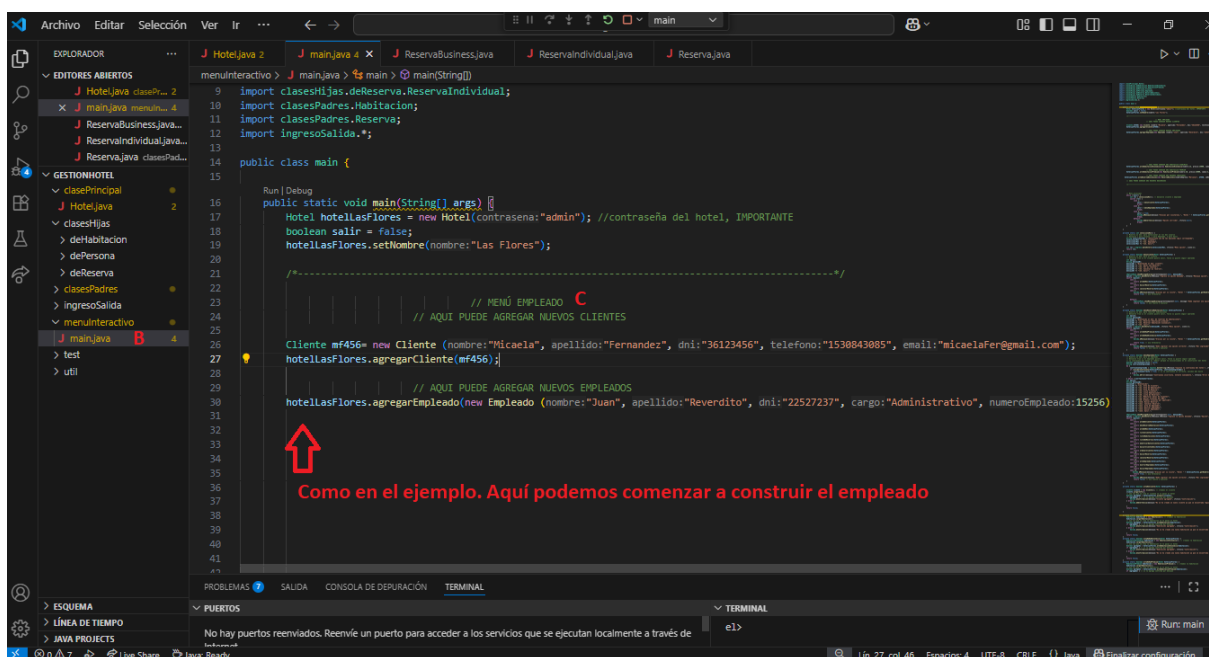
Archivo Editar Selección Ver Ir ··· main

EXPLORADOR
EDITORES ABIERTOS
J Hotel.java clasePr... 2
× J main.java menuIn... 4
J ReservaBusiness.java...
J ReservaIndividual.java...
J Reserva.java clasesPad...
GESTIONHOTEL
clasePrincipal
J Hotel.java 2
clasesHijas
deHabitacion
dePersona
deReserva
clasesPadres
ingresoSalida
menuInteractivo
J main.java B 4
test
util

J Hotel.java 2 | J main.java 4 × | J ReservaBusiness.java | J ReservaIndividual.java | J Reserva.java

menuInteractivo > J main.java > main > main(String[])

9 import clasesHijas.deReserva.ReservaIndividual;
10 import clasesPadres.Habitacion;
11 import clasesPadres.Reserva;
12 import ingresoSalida.*;
13
14 public class main {
15
Run | Debug
16 public static void main(String[] args) {
17 Hotel hotelLasFlores = new Hotel(contrasena:"admin"); //contraseña del hotel, IMPORTANTE
18 boolean salir = false;
19 hotelLasFlores.setNombre(nombre:"Las Flores");
20
21 /*---------------------------------------------------------------------------------------*/
22
23 // MENÚ EMPLEADO C
24 // AQUI PUEDE AGREGAR NUEVOS CLIENTES
25
26 Cliente mf456= new Cliente (nombre:"Micaela", apellido:"Fernandez", dni:"36123456", telefono:"1530843085", email:"micaelaFer@gmail.com");
27 hotelLasFlores.agregarCliente(mf456);
28
29 // AQUI PUEDE AGREGAR NUEVOS EMPLEADOS
30 hotelLasFlores.agregarEmpleado(new Empleado (nombre:"Juan", apellido:"Reverdito", dni:"22527237", cargo:"Administrativo", numeroEmpleado:15256)
31
32
33
34
35
36 Como en el ejemplo. Aquí podemos comenzar a construir el empleado
37
38
39
40
41

PROBLEMAS 7 SALIDA CONSOLA DE DEPURACIÓN TERMINAL
PUERTOS
No hay puertos reenviados. Reenvíe un puerto para acceder a los servicios que se ejecutan localmente a través de Internet.
TERMINAL
el>
Run: main

ESQUEMA
LÍNEA DE TIEMPO
JAVA PROJECTS

⊗ 0 ⚠ 7 Live Share Java: Ready Lín. 27, col. 46 Espacios: 4 UTF-8 CRLF {} Java Finalizar configuración